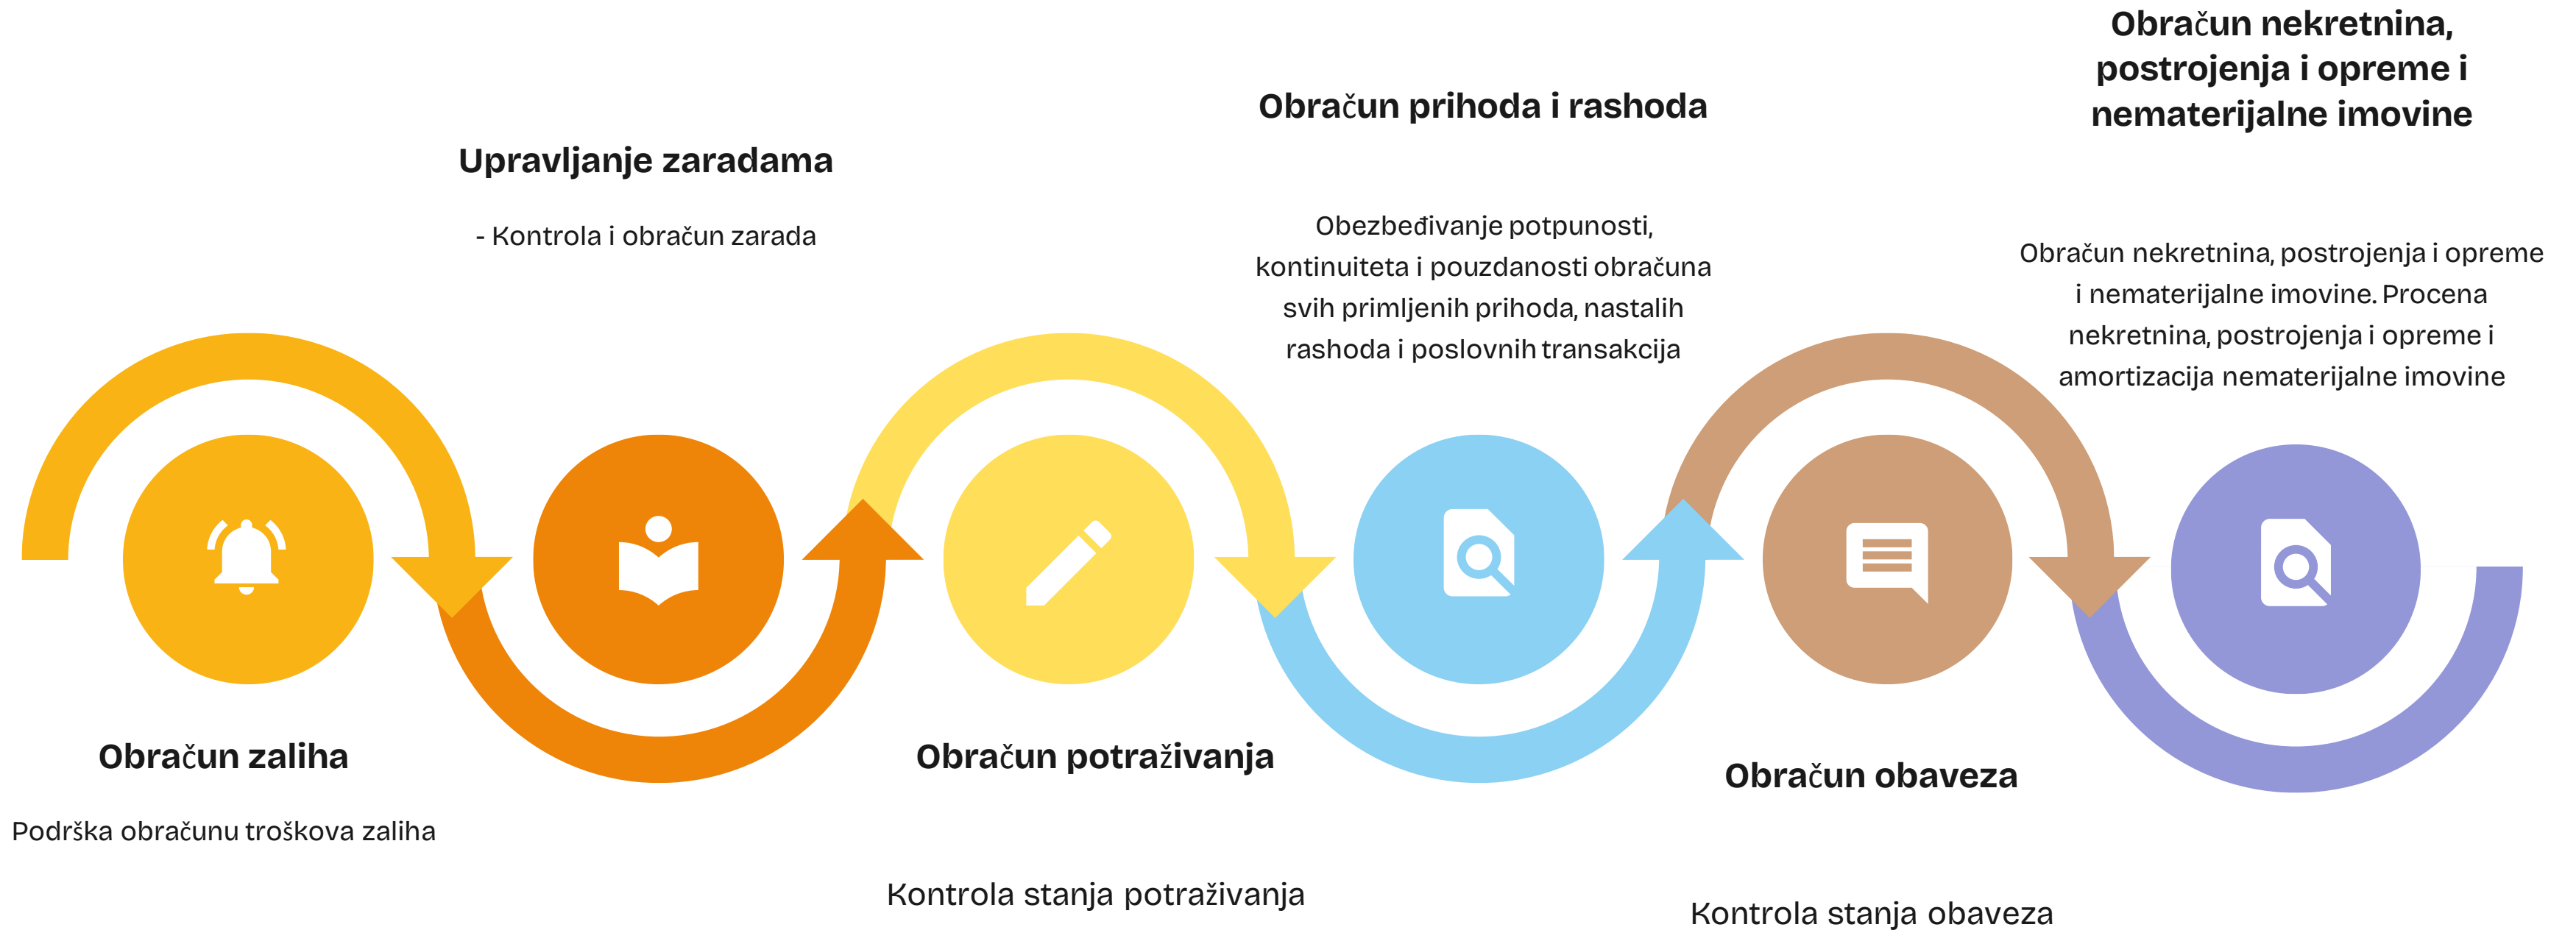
Obračun nekretnina, postrojenja i opreme i nematerijalne imovine

Obračun prihoda i rashoda

Upravljanje zaradama

- Kontrola i obračun zarada

Obezbeđivanje potpunosti, kontinuiteta i pouzdanosti obračuna svih primljenih prihoda, nastalih rashoda i poslovnih transakcija

Obračun nekretnina, postrojenja i opreme i nematerijalne imovine. Procena nekretnina, postrojenja i opreme i amortizacija nematerijalne imovine

Obračun zaliha

Podrška obračunu troškova zaliha

Obračun potraživanja

Kontrola stanja potraživanja

Obračun obaveza

Kontrola stanja obaveza